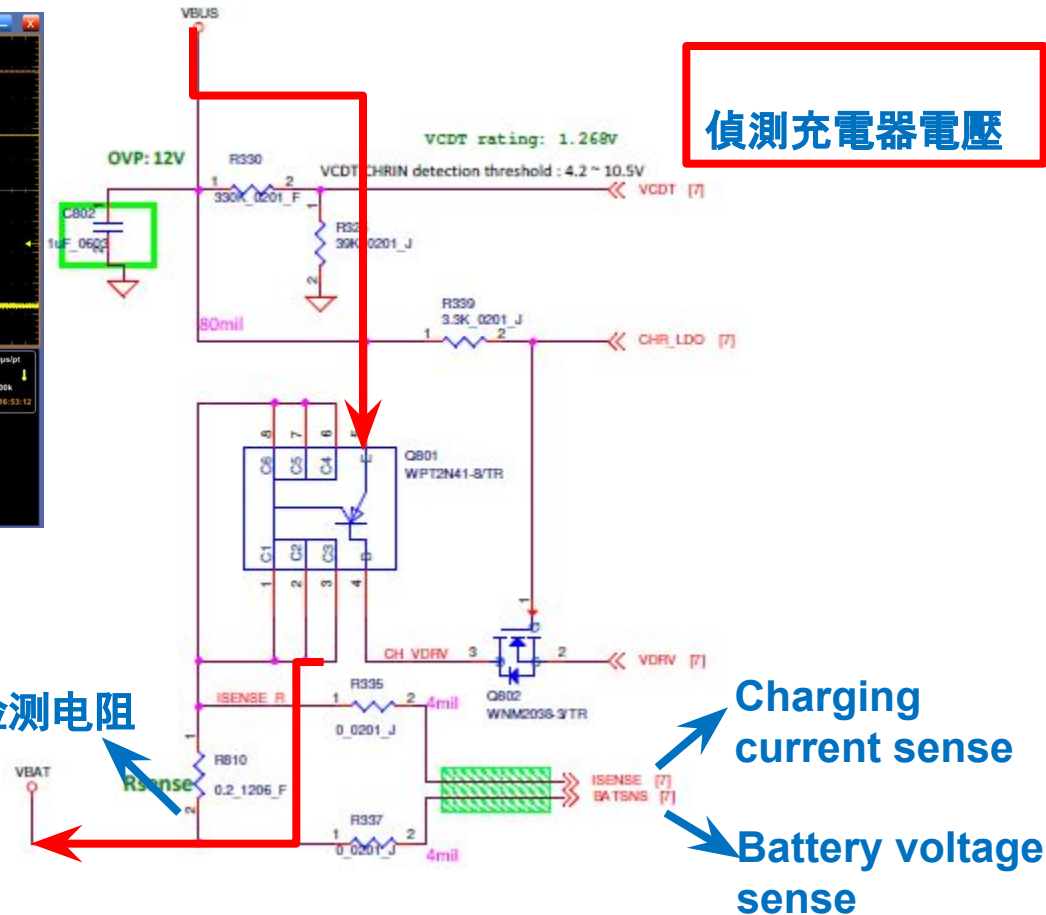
VBUS

偵測充電器電壓

VCDT rating: 1.268V

OVP: 12V

R330

VCDT CHRIN detection threshold : 4.2 ~ 10.5V

1 2

VCDT [7]

330K_0201_F

C802

1uF_0603

R329

39K_0201_J

80mil

R339

3.3K_0201_J

1 2

CHR_LDO [7]

8 7 6 5

C8 C5 C4 E

Q801

WPT2N41-8/TR

C1 C2 C3 B

1 2 3 4

1

CH_VDRV 3

2

VDRV [7]

Q802

WNM2038-3/TR

ISENSE_R

R335

1 2

4mil

0_0201_J

检测电阻

Charging current sense

1

R810

VBAT

Rsense

0.2_1206_F

ISENSE [7]

BATSNS [7]

2

R337

1 2

0_0201_J

4mil

Battery voltage sense